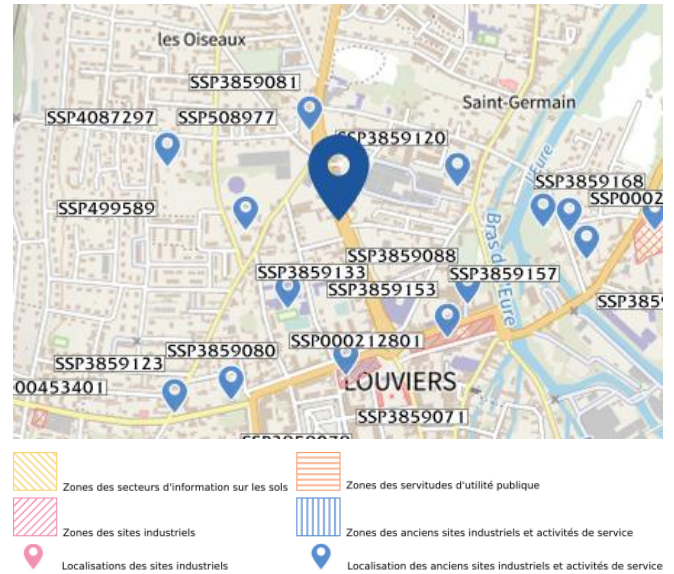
les Oiseaux
SSP3859081
Saint-Germain
SSP4087297
SSP508977
SSP3859120
SSP3859168
SSP0002
SSP499589
Bras d'Eure
SSP3859088
SSP3859133
SSP3859157
SSP3859153
SSP385
SSP000212801
SSP3859123
SSP3859080
00453401
LOUVIERS
SSP3859071
SSP3859070

Zones des secteurs d'information sur les sols
Zones des servitudes d'utilité publique
Zones des sites industriels
Zones des anciens sites industriels et activités de service
Localisations des sites industriels
Localisation des anciens sites industriels et activités de service